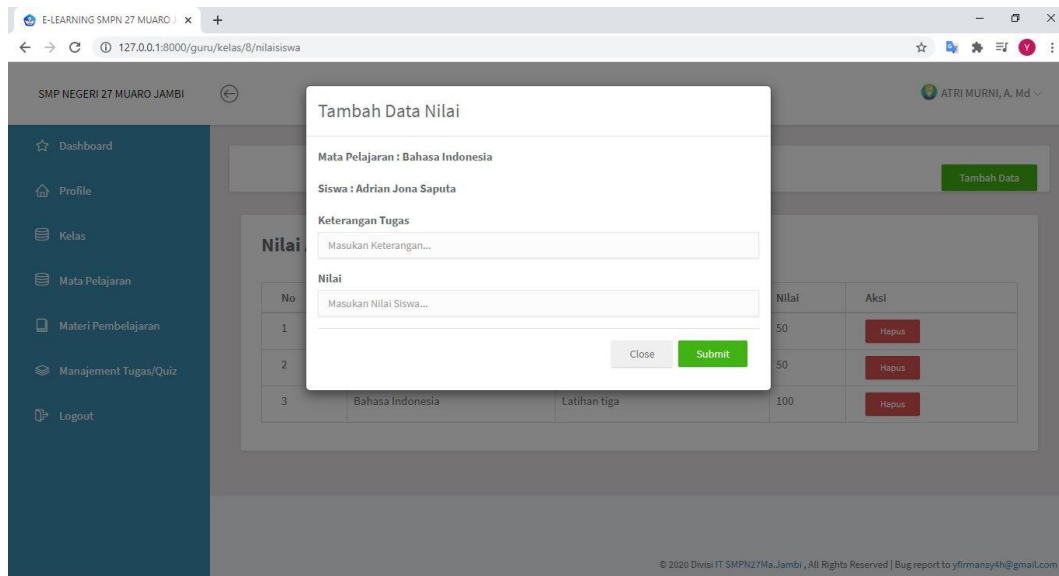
E-LEARNING SMPN 27 MUARO J ×

127.0.0.1:8000/guru/kelas/8/nilaisiswa

SMP NEGERI 27 MUARO JAMBI

ATRI MURNI, A. Md

Dashboard

Profile

Kelas

Mata Pelajaran

Materi Pembelajaran

Manajement Tugas/Quiz

Logout

Tambah Data

Nilai

| No | | | Nilai | Aksi |
|---|---|---|---|---|
| 1 | | | 50 | Hapus |
| 2 | | | 50 | Hapus |
| 3 | Bahasa Indonesia | Latihan tiga | 100 | Hapus |

Tambah Data Nilai

Mata Pelajaran : Bahasa Indonesia

Siswa : Adrian Jona Saputa

Keterangan Tugas

Masukan Keterangan...

Nilai

Masukan Nilai Siswa...

Close

Submit

© 2020 Divisi IT SMPN27Ma.Jambi , All Rights Reserved | Bug report to yfirmansy4h@gmail.com